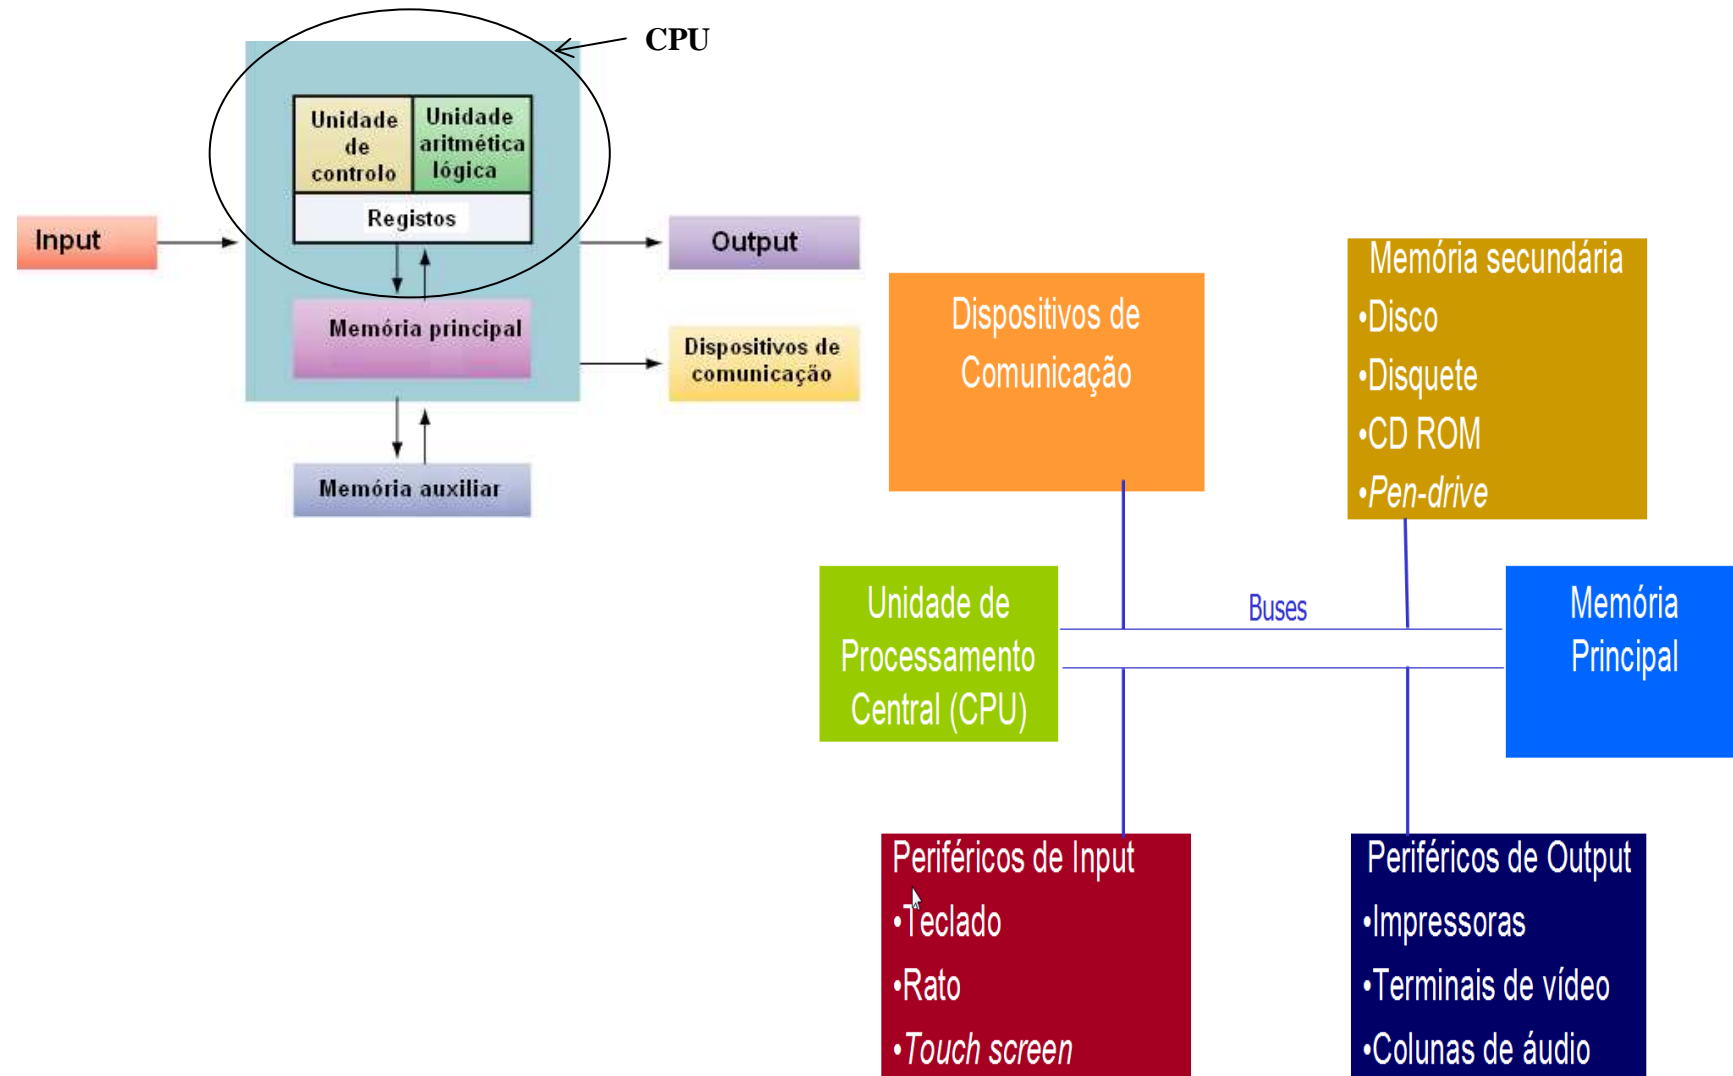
CPU

Unidade de controlo

Unidade aritmética lógica

Registos

Input

Output

Memória principal

Dispositivos de comunicação

Memória auxiliar

Dispositivos de Comunicação

Memória secundária
•Disco
•Disquete
•CD ROM
•Pen-drive

Unidade de Processamento Central (CPU)

Buses

Memória Principal

Periféricos de Input
•Teclado
•Rato
•Touch screen

Periféricos de Output
•Impressoras
•Terminais de vídeo
•Colunas de áudio